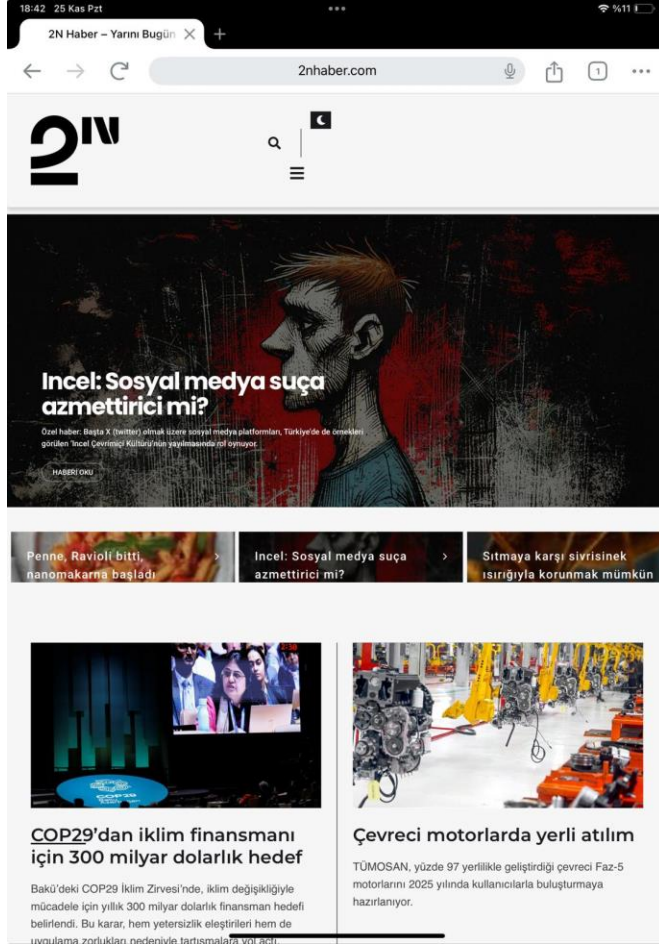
18:42 25 Kas Pzt
%11

2N Haber – Yarını Bugün

2nhaber.com

1

2N

Incel: Sosyal medya suça azmettirici mi?

Özel haber: Başta X (twitter) olmak üzere sosyal medya platformları, Türkiye'de de örnekleri görülen 'İncel Çevrimiçi Kültürü'nün yayılmasında rol oynuyor.

HABERİ OKU

Penne, Ravioli bitti, nanomakarna başladı

Incel: Sosyal medya suça azmettirici mi?

Sıtmaya karşı sivrisinek ısırığıyla korunmak mümkün

COP29'dan iklim finansmanı için 300 milyar dolarlık hedef

Bakü'deki COP29 İklim Zirvesi'nde, iklim değişikliğiyle mücadele için yıllık 300 milyar dolarlık finansman hedefi belirlendi. Bu karar, hem yetersizlik eleştirileri hem de uygulama zorlukları nedeniyle tartışmalara yol açtı.

Çevreci motorlarda yerli atılım

TÜMOSAN, yüzde 97 yerlilikle geliştirdiği çevreci Faz-5 motorlarını 2025 yılında kullanıcılarla buluşturmaya hazırlanıyor.